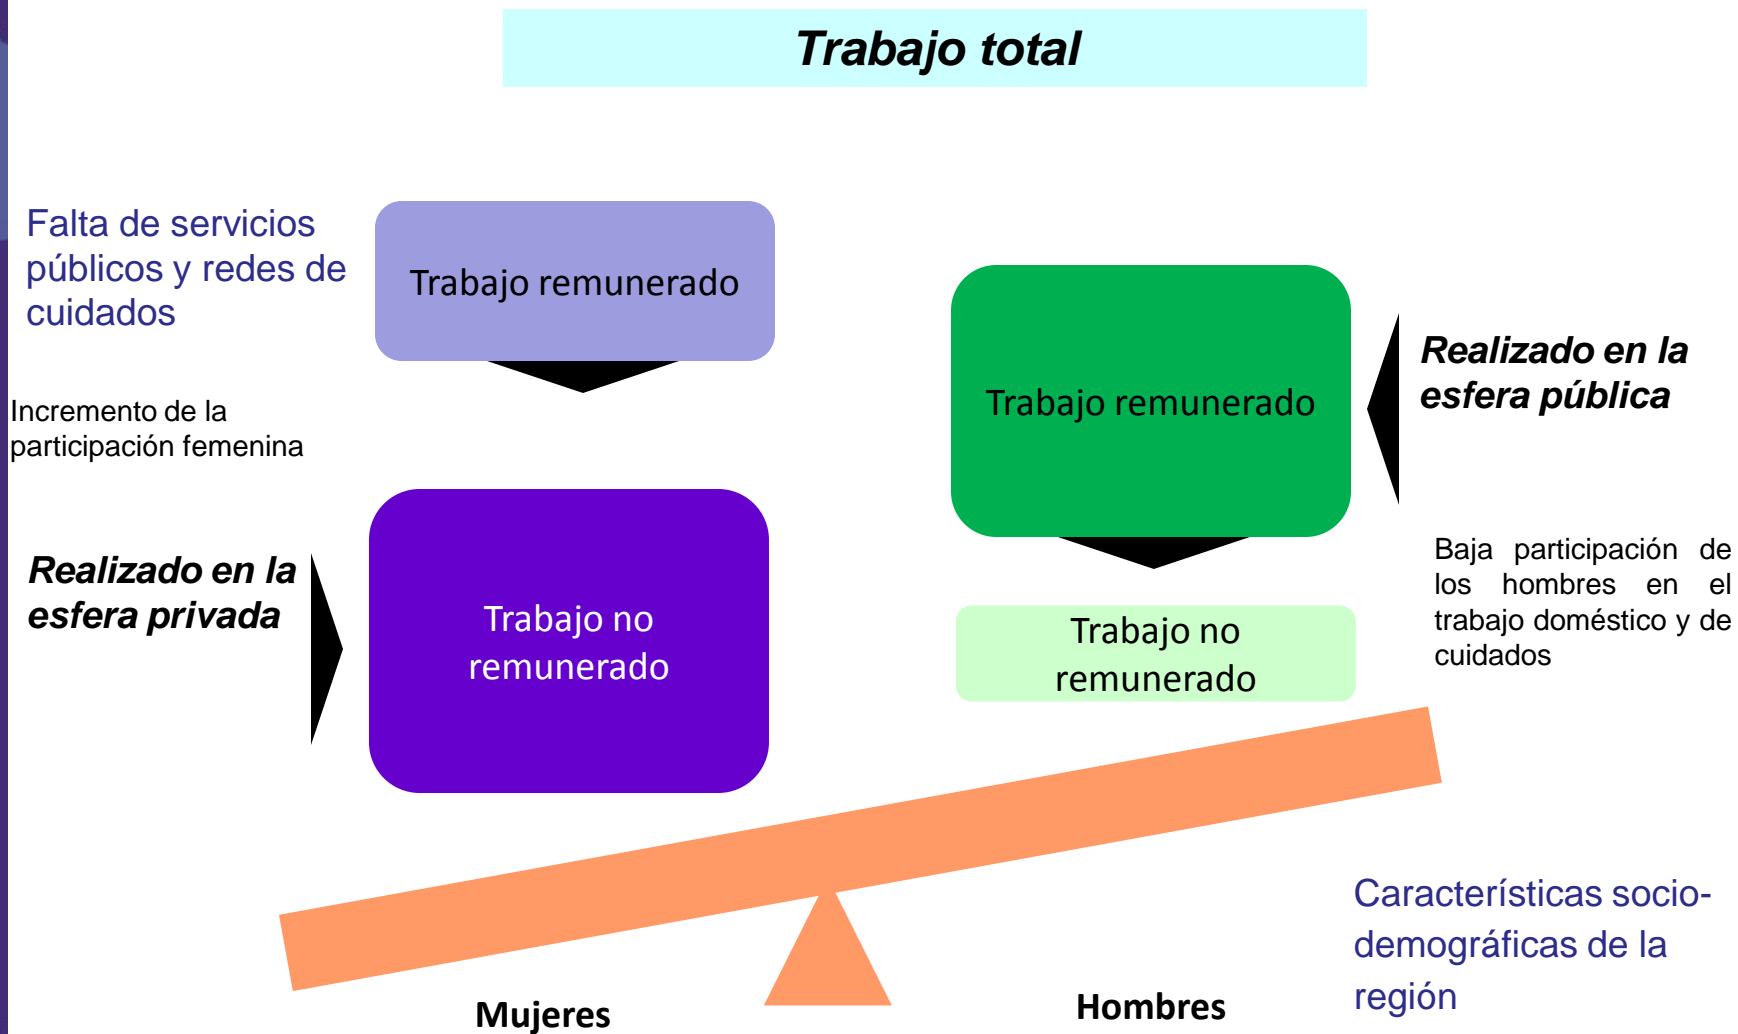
Trabajo total

Falta de servicios públicos y redes de cuidados

Trabajo remunerado

Incremento de la participación femenina

Realizado en la esfera privada

Trabajo no remunerado

Trabajo remunerado

Realizado en la esfera pública

Baja participación de los hombres en el trabajo doméstico y de cuidados

Trabajo no remunerado

Características socio-demográficas de la región

Mujeres

Hombres